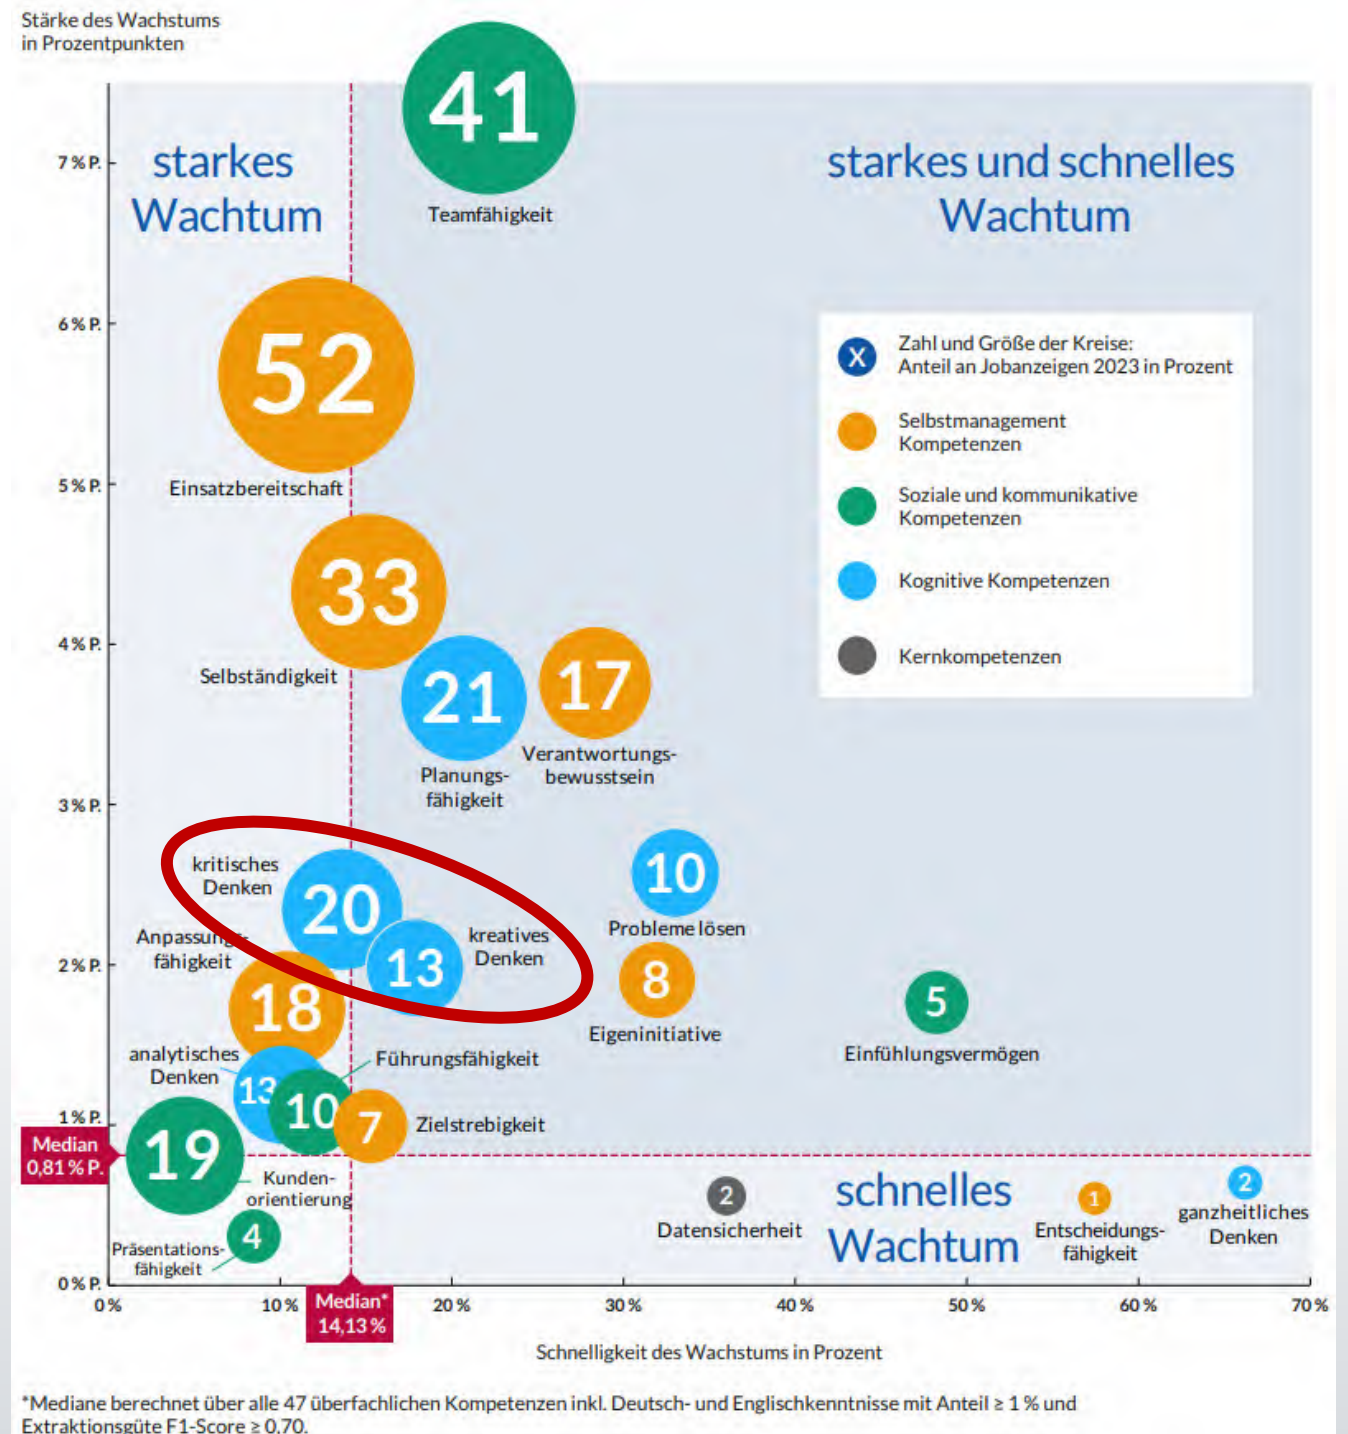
Stärke des Wachstums in Prozentpunkten

7 % P.
6 % P.
5 % P.
4 % P.
3 % P.
2 % P.
1 % P.
0 % P.

starkes Wachtum

starkes und schnelles Wachtum

41
Teamfähigkeit

52
Einsatzbereitschaft

33
Selbständigkeit

21
Planungsfähigkeit

17
Verantwortungsbewusstsein

kritisches Denken
20

13
kreatives Denken

10
Probleme lösen

Anpassungsfähigkeit
18

8
Eigeninitiative

5
Einfühlungsvermögen

analytisches Denken
13

10
Führungsfähigkeit

7
Zielstrebigkeit

Median 0,81 % P.

19
Kundenorientierung

4
Präsentationsfähigkeit

2
Datensicherheit

schnelles Wachtum

1
Entscheidungsfähigkeit

2
ganzheitliches Denken

X Zahl und Größe der Kreise: Anteil an Jobanzeigen 2023 in Prozent
Selbstmanagement Kompetenzen
Soziale und kommunikative Kompetenzen
Kognitive Kompetenzen
Kernkompetenzen

0 %
10 %
Median* 14,13 %
20 %
30 %
40 %
50 %
60 %
70 %

Schnelligkeit des Wachstums in Prozent

*Mediane berechnet über alle 47 überfachlichen Kompetenzen inkl. Deutsch- und Englischkenntnisse mit Anteil ≥ 1 % und Extraktionsgüte F1-Score ≥ 0,70.